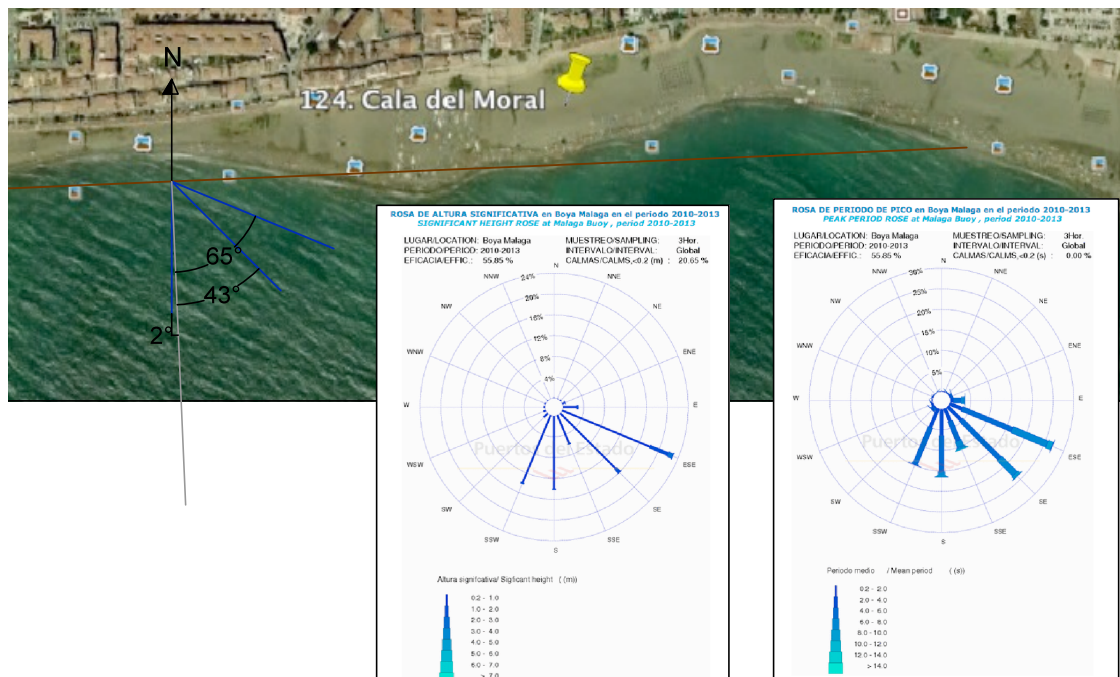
N

124. Cala del Moral

65°

43°

2°

ROSA DE ALTURA SIGNIFICATIVA en Boya Malaga en el periodo 2010-2013
SIGNIFICANT HEIGHT ROSE at Malaga Buoy , period 2010-2013

LUGAR/LOCATION: Boya Malaga
PERIODO/PERIOD: 2010-2013
EFICACIA/EFFIC.: 55.85 %

MUESTREO/SAMPLING: 3Hor.
INTERVALO/INTERVAL: Global
CALMAS/CALMS,<0.2 (m): 20.65 %

N
NNE
NE
ENE
E
ESE
SE
SSE
S
SSW
SW
WSW
W
WNW
NW
NNW

24%
20%
16%
12%
8%
4%

Puertos del Estado

Altura significativa/ Sigficant height ((m))

0.2 - 1.0
1.0 - 2.0
2.0 - 3.0
3.0 - 4.0
4.0 - 5.0
5.0 - 6.0
6.0 - 7.0
> 7.0

ROSA DE PERIODO DE PICO en Boya Malaga en el periodo 2010-2013
PEAK PERIOD ROSE at Malaga Buoy , period 2010-2013

LUGAR/LOCATION: Boya Malaga
PERIODO/PERIOD: 2010-2013
EFICACIA/EFFIC.: 55.85 %

MUESTREO/SAMPLING: 3Hor.
INTERVALO/INTERVAL: Global
CALMAS/CALMS,<0.2 (s): 0.00 %

N
NNE
NE
ENE
E
ESE
SE
SSE
S
SSW
SW
WSW
W
WNW
NW
NNW

30%
25%
20%
15%
10%
5%

Puertos del Estado

Periodo medio / Mean period ((s))

0.2 - 2.0
2.0 - 4.0
4.0 - 6.0
6.0 - 8.0
8.0 - 10.0
10.0 - 12.0
12.0 - 14.0
> 14.0